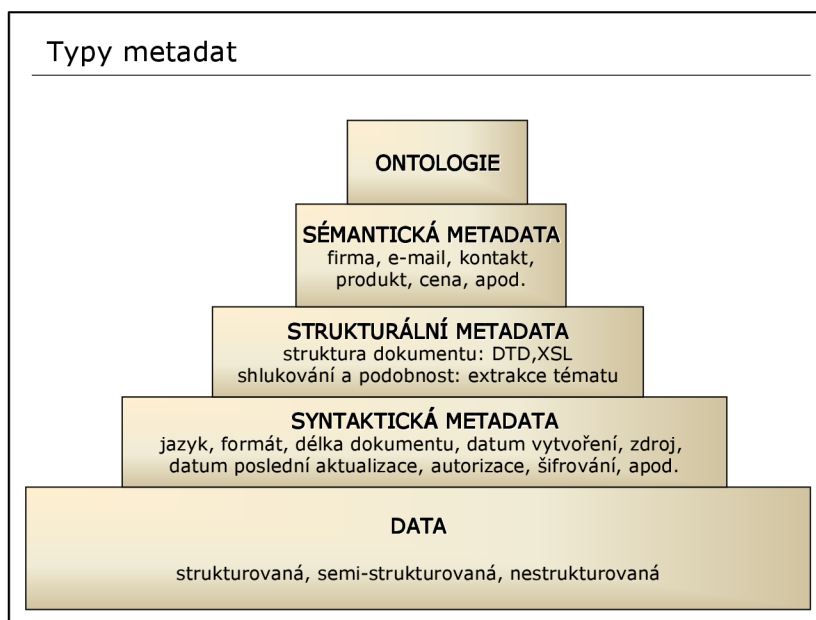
Typy metadat

ONTOLOGIE

SÉMANTICKÁ METADATA
firma, e-mail, kontakt, produkt, cena, apod.

STRUKTURÁLNÍ METADATA
struktura dokumentu: DTD,XSL
shlukování a podobnost: extrakce tématu

SYNTAKTICKÁ METADATA
jazyk, formát, délka dokumentu, datum vytvoření, zdroj, datum poslední aktualizace, autorizace, šifrování, apod.

DATA

strukturovaná, semi-strukturovaná, nestrukturovaná